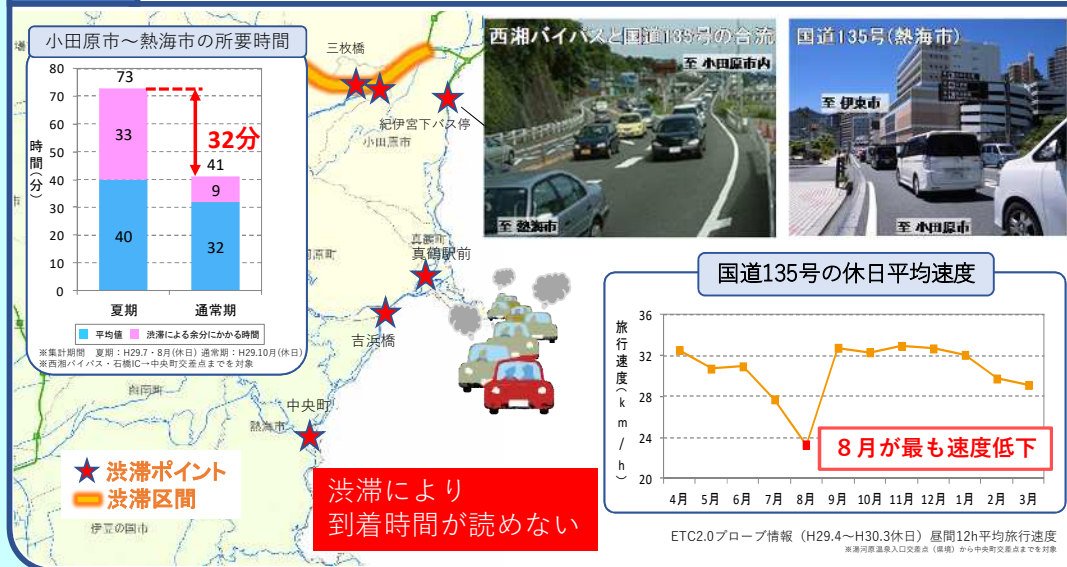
小田原市～熱海市の所要時間

時間（分）

80
70
60
50
40
30
20
10
0

73
33
40
32分
41
9
32

夏期
通常期

平均値　渋滞による余分にかかる時間

※集計期間　夏期：H29.7・8月（休日）通常期：H29.10月（休日）
※西湘バイパス・石橋IC→中央町交差点までを対象

三枚橋
紀伊宮下バス停
小田原市
真鶴町
真鶴駅前
吉浜橋
中央町
熱海市
伊豆の国市

渋滞ポイント
渋滞区間

渋滞により
到着時間が読めない

西湘バイパスと国道135号の合流
至 小田原市内
至 熱海市

国道135号（熱海市）
至 伊東市
至 小田原市

国道135号の休日平均速度

旅行速度（km/h）

36
32
28
24
20

4月　5月　6月　7月　8月　9月　10月　11月　12月　1月　2月　3月

８月が最も速度低下

ETC2.0プローブ情報（H29.4～H30.3休日）昼間12h平均旅行速度
※湯河原温泉入口交差点（県境）から中央町交差点までを対象